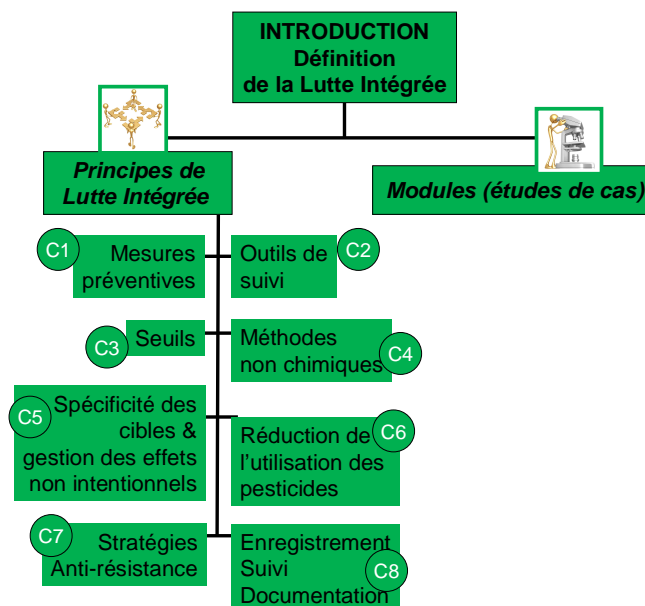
INTRODUCTION
Définition
de la Lutte Intégrée

Principes de Lutte Intégrée

Modules (études de cas)

C1 Mesures préventives

Outils de suivi C2

C3 Seuils

Méthodes non chimiques C4

C5 Spécificité des cibles & gestion des effets non intentionnels

Réduction de l'utilisation des pesticides C6

C7 Stratégies Anti-résistance

Enregistrement Suivi Documentation C8